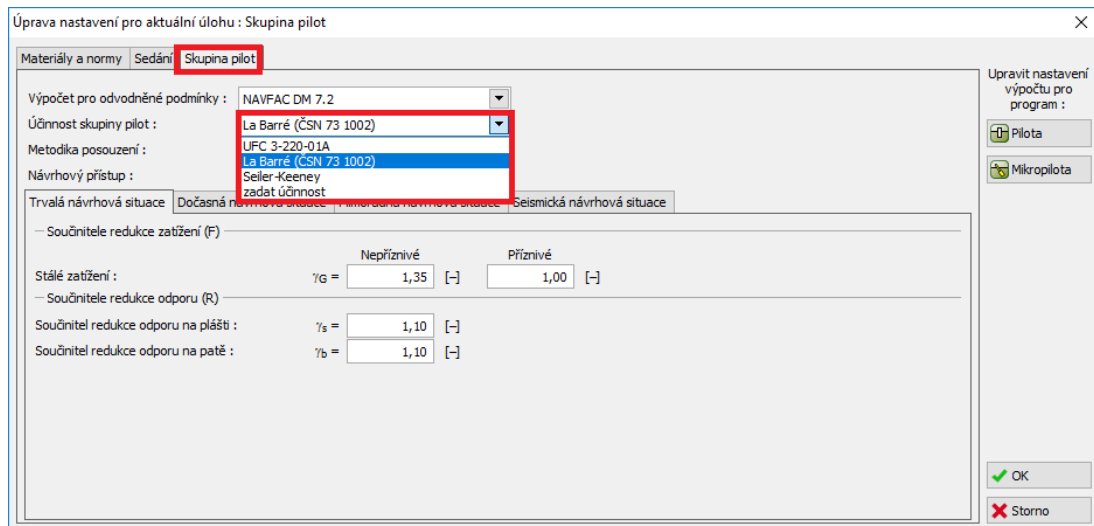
Úprava nastavení pro aktuální úlohu : Skupina pilot

Materiály a normy | Sedání | Skupina pilot

Výpočet pro odvodněné podmínky : NAVFAC DM 7.2

Účinnost skupiny pilot : La Barré (ČSN 73 1002)

Metodika posouzení :

Návrhový přístup :

UFC 3-220-01A
La Barré (ČSN 73 1002)
Seiler-Keeney
zadat účinnost

Trvalá návrhová situace | Dočasná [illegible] | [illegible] | Seismická návrhová situace

Součinitele redukce zatížení (F)

Nepříznivé | Příznivé

Stálé zatížení : $\gamma_G$ = 1,35 [–] 1,00 [–]

Součinitele redukce odporu (R)

Součinitel redukce odporu na plášti : $\gamma_s$ = 1,10 [–]

Součinitel redukce odporu na patě : $\gamma_b$ = 1,10 [–]

Upravit nastavení výpočtu pro program :

Pilota

Mikropilota

OK

Storno